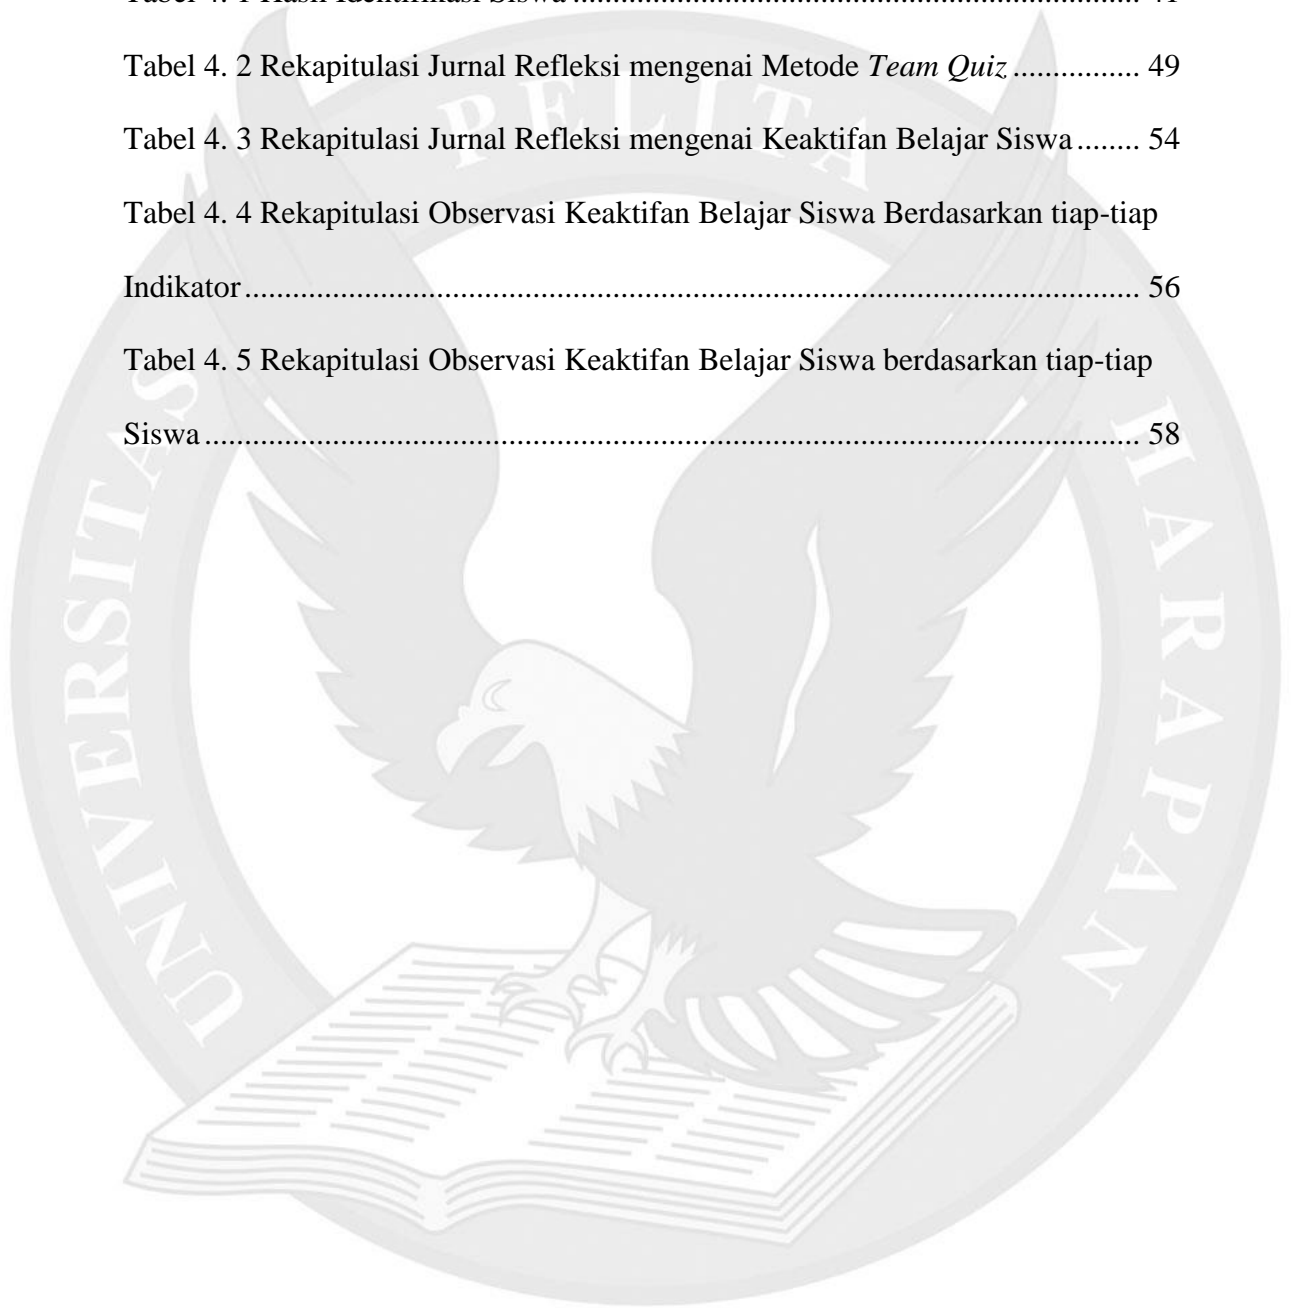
Tabel 4. 1 Hasil Identifikasi Siswa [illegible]

Tabel 4. 2 Rekapitulasi Jurnal Refleksi mengenai Metode *Team Quiz* ............... 49

Tabel 4. 3 Rekapitulasi Jurnal Refleksi mengenai Keaktifan Belajar Siswa ........ 54

Tabel 4. 4 Rekapitulasi Observasi Keaktifan Belajar Siswa Berdasarkan tiap-tiap Indikator ........................................................................................ 56

Tabel 4. 5 Rekapitulasi Observasi Keaktifan Belajar Siswa berdasarkan tiap-tiap Siswa ........................................................................................ 58

UNIVERSITAS PELITA HARAPAN